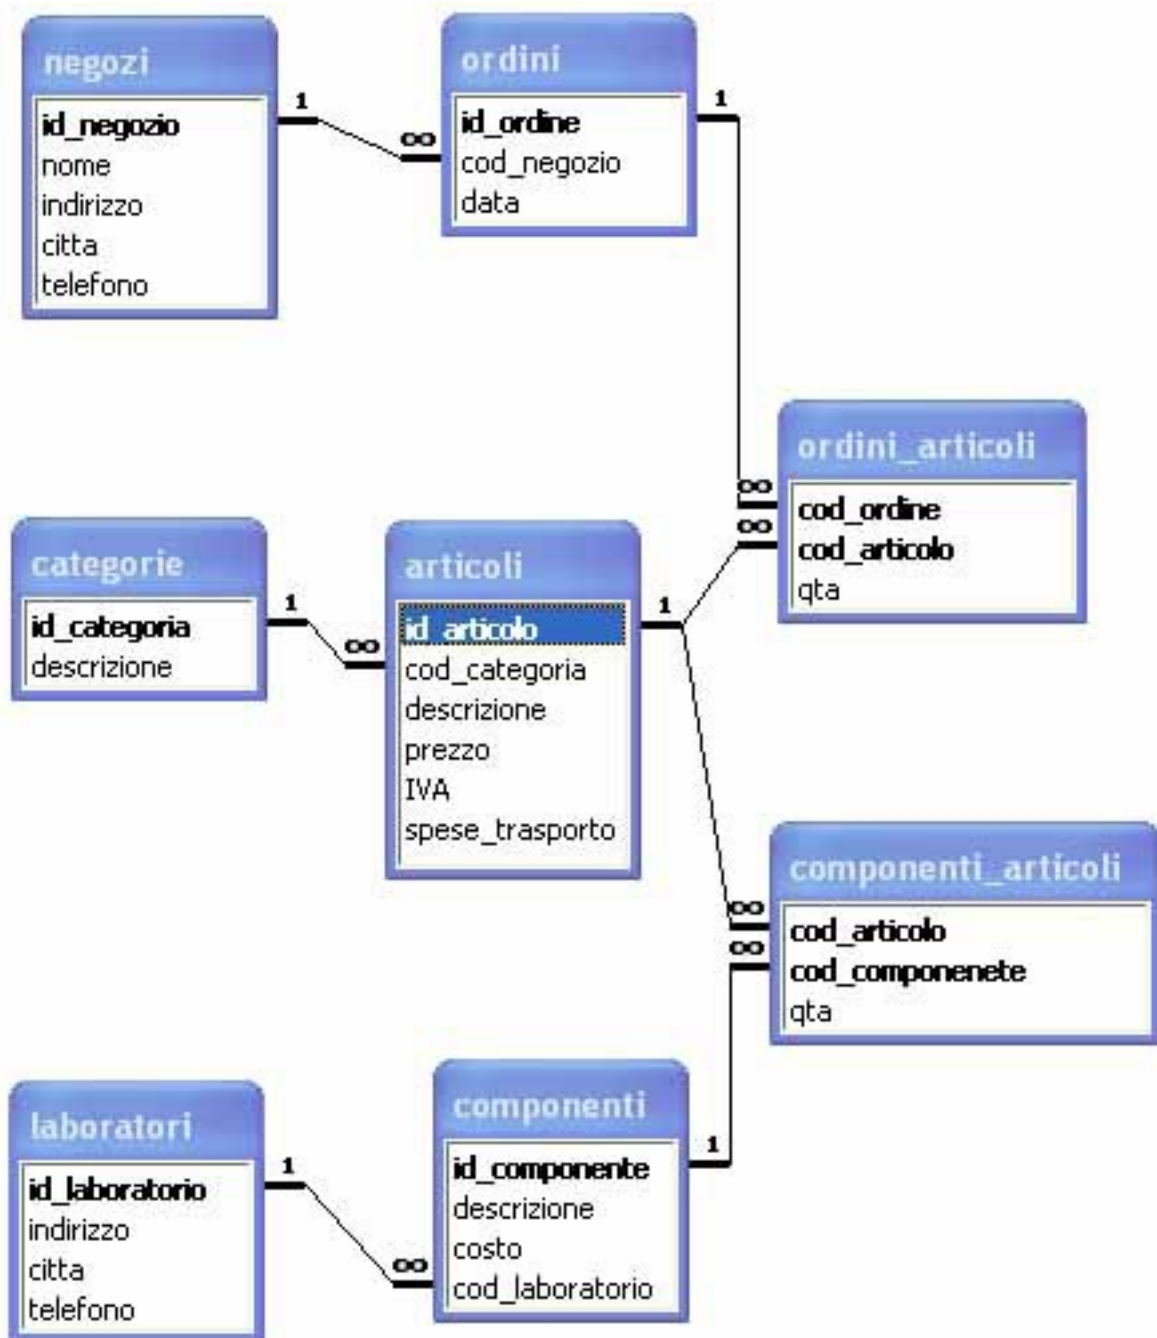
negozi
id_negozio
nome
indirizzo
citta
telefono

1

∞

ordini
id_ordine
cod_negozio
data

1

ordini_articoli
∞
cod_ordine
∞
cod_articolo
qta

categorie
id_categoria
descrizione

1

∞

articoli
id_articolo
cod_categoria
descrizione
prezzo
IVA
spese_trasporto

1

componenti_articoli
∞
cod_articolo
∞
cod_componenete
qta

laboratori
id_laboratorio
indirizzo
citta
telefono

1

∞

componenti
id_componente
descrizione
costo
cod_laboratorio

1